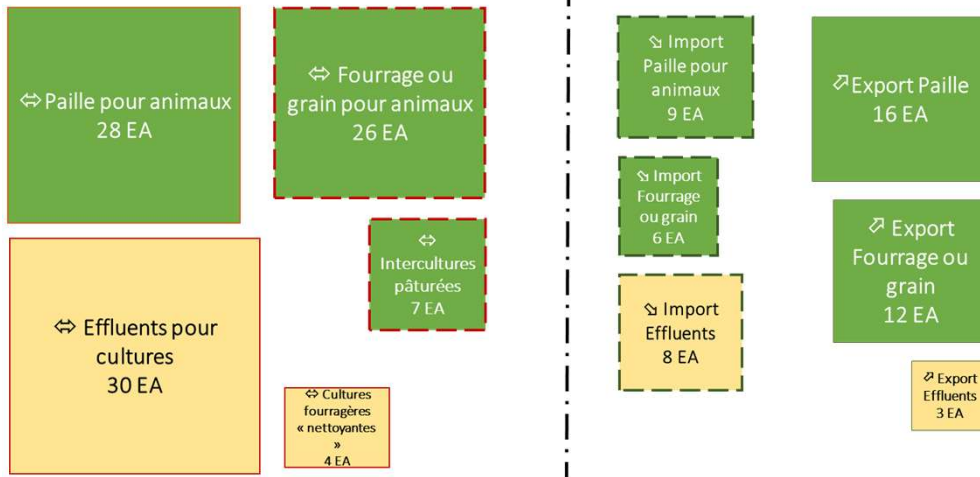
⇔ Paille pour animaux
28 EA

⇔ Fourrage ou grain pour animaux
26 EA

⇔ Effluents pour cultures
30 EA

⇔ Intercultures pâturées
7 EA

⇔ Cultures fourragères « nettoyantes »
4 EA

⇘ Import Paille pour animaux
9 EA

⇘ Import Fourrage ou grain
6 EA

⇘ Import Effluents
8 EA

⇗ Export Paille
16 EA

⇗ Export Fourrage ou grain
12 EA

⇗ Export Effluents
3 EA